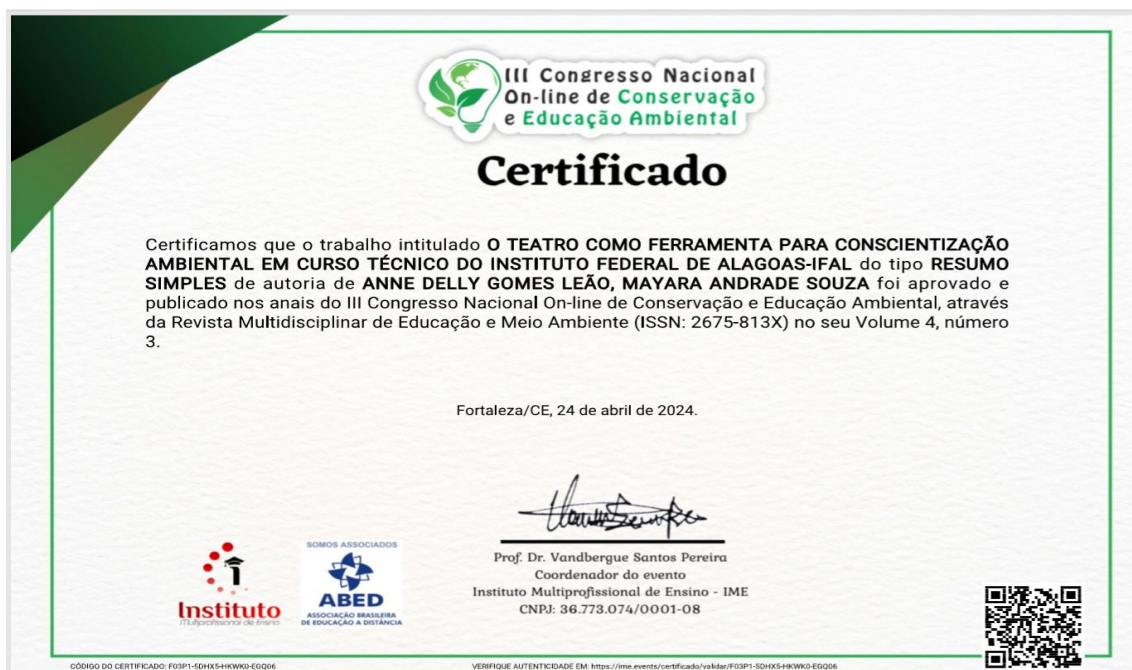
III Congresso Nacional On-line de Conservação e Educação Ambiental

Certificado

Certificamos que o trabalho intitulado O TEATRO COMO FERRAMENTA PARA CONSCIENTIZAÇÃO AMBIENTAL EM CURSO TÉCNICO DO INSTITUTO FEDERAL DE ALAGOAS-IFAL do tipo RESUMO SIMPLES de autoria de ANNE DELLY GOMES LEÃO, MAYARA ANDRADE SOUZA foi aprovado e publicado nos anais do III Congresso Nacional On-line de Conservação e Educação Ambiental, através da Revista Multidisciplinar de Educação e Meio Ambiente (ISSN: 2675-813X) no seu Volume 4, número 3.

Fortaleza/CE, 24 de abril de 2024.

Instituto Multiprofissional de Ensino

SOMOS ASSOCIADOS
ABED
ASSOCIAÇÃO BRASILEIRA DE EDUCAÇÃO A DISTÂNCIA

Prof. Dr. Vandbergue Santos Pereira
Coordenador do evento
Instituto Multiprofissional de Ensino - IME
CNPJ: 36.773.074/0001-08

CÓDIGO DO CERTIFICADO: F03P1-5DHX5-HKWK0-EGQ06

VERIFIQUE AUTENTICIDADE EM: https://ime.events/certificado/validar/F03P1-5DHX5-HKWK0-EGQ06